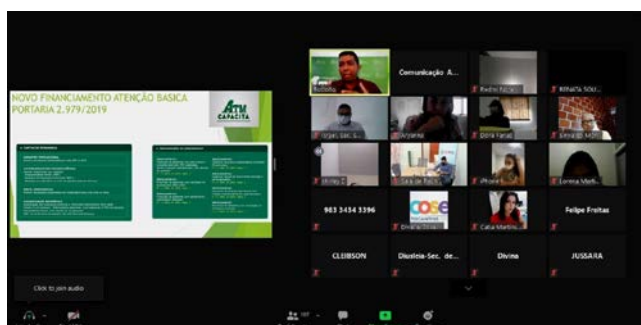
NOVO FINANCIAMENTO ATENÇÃO BASICA
PORTARIA 2.979/2019

ATM CAPACITA

Rodolfo
Comunicação A...
Pedro Paulo
RENATA SOU...
Jorge Sec. S...
Aryadna
Doris Farias
Eliza ...
Irinha ...
Sala de Reun...
iPhone
Lorena Meir...
983 3434 3396
COSE
Divina Eliza
Catia Martins
Felipe Freitas
CLEIBSON
Diusleia-Sec. de...
Divina
JUSSARA

Click to join audio